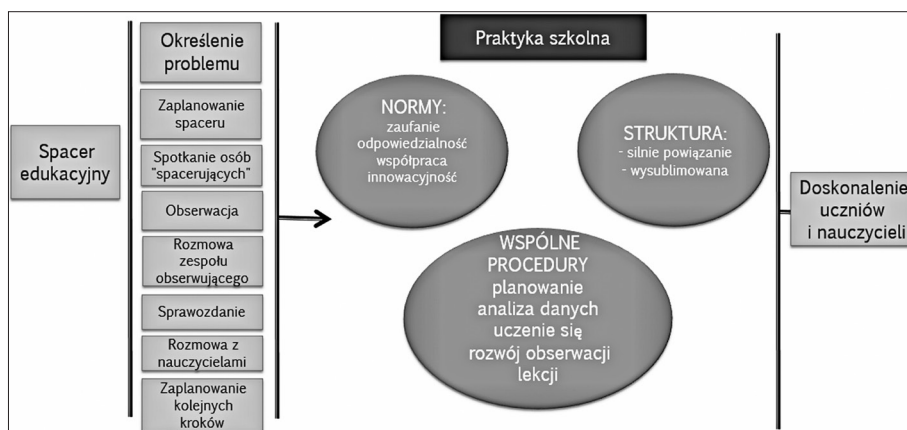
Spacer edukacyjny

Określenie problemu

Zaplanowanie spaceru

Spotkanie osób "spacerujących"

Obserwacja

Rozmowa zespołu obserwującego

Sprawozdanie

Rozmowa z nauczycielami

Zaplanowanie kolejnych kroków

Praktyka szkolna

NORMY:
zaufanie
odpowiedzialność
współpraca
innowacyjność

STRUKTURA:
- silnie powiązanie
- wysublimowana

WSPÓLNE PROCEDURY
planowanie
analiza danych
uczenie się
rozwój obserwacji lekcji

Doskonalenie uczniów i nauczycieli